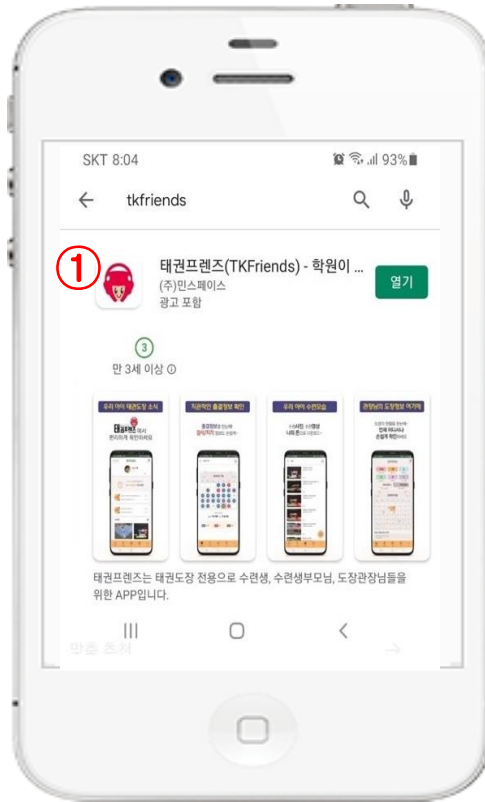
SKT 8:04

93%

tkfriends

①

태권프렌즈(TKFriends) - 학원이 ...

(주)민스페이스

광고 포함

열기

3

만 3세 이상

우리 아이 태권도장 소식

직관적인 출결정보 확인

우리 아이 수련모습

관장님의 도장정보 이거예

태권프렌즈는 태권도장 전용으로 수련생, 수련생부모님, 도장관장님들을 위한 APP입니다.

III

O

<